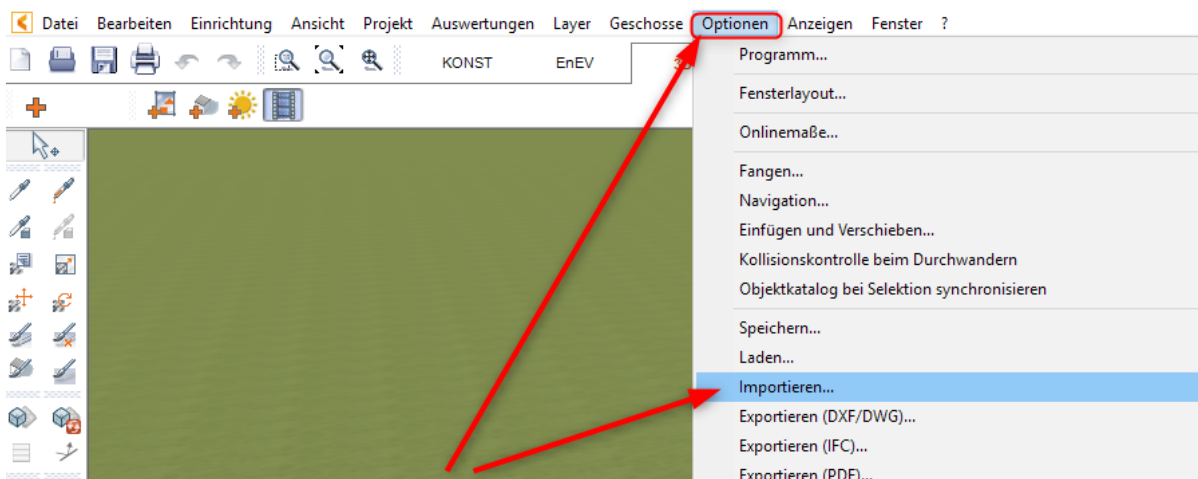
Datei Bearbeiten Einrichtung Ansicht Projekt Auswertungen Layer Geschosse Optionen Anzeigen Fenster ?

KONST EnEV

Programm...
Fensterlayout...
Onlinemaße...
Fangen...
Navigation...
Einfügen und Verschieben...
Kollisionskontrolle beim Durchwandern
Objektkatalog bei Selektion synchronisieren
Speichern...
Laden...
Importieren...
Exportieren (DXF/DWG)...
Exportieren (IFC)...
Exportieren (PDF)...